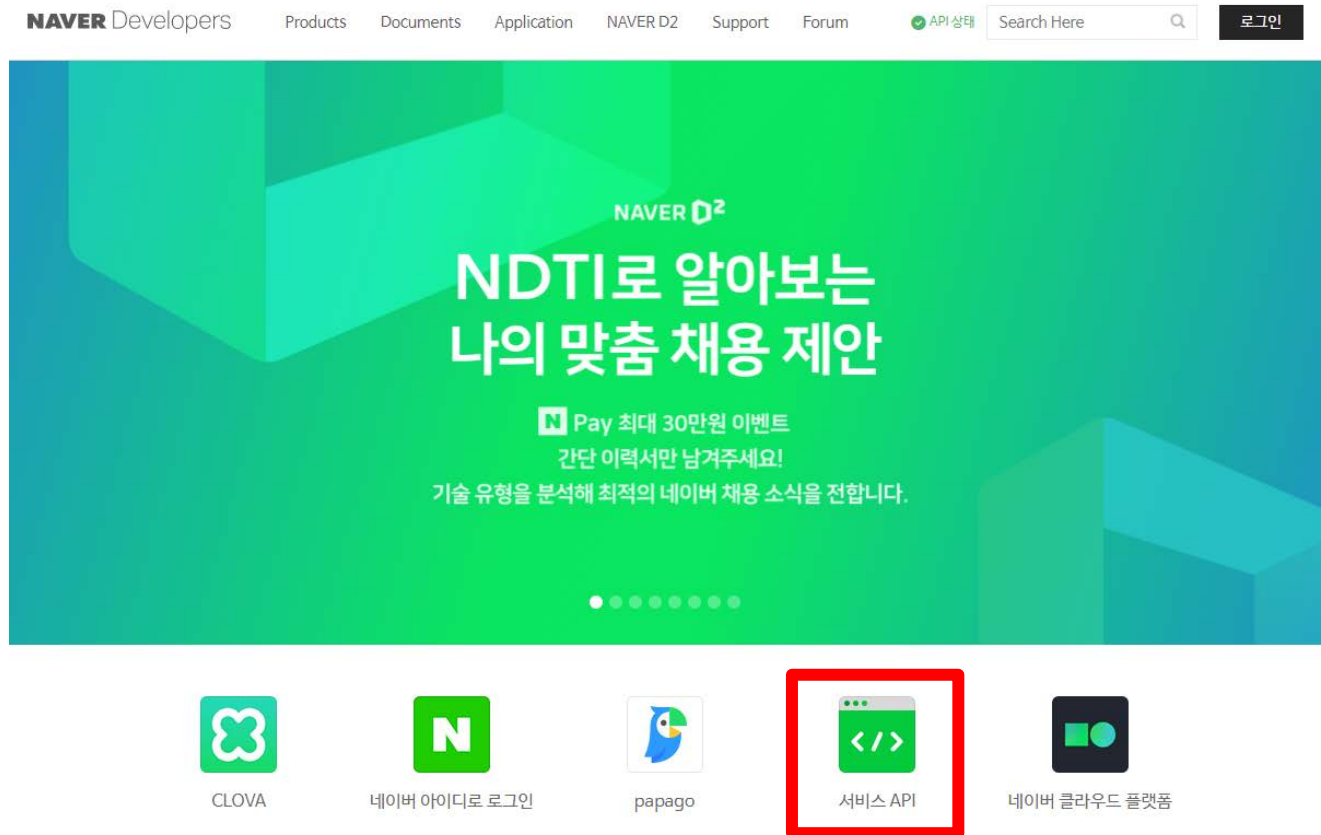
NAVER Developers Products Documents Application NAVER D2 Support Forum API 상태 Search Here 로그인

NAVER D2

NDTI로 알아보는
나의 맞춤 채용 제안

N Pay 최대 30만원 이벤트
간단 이력서만 남겨주세요!
기술 유형을 분석해 최적의 네이버 채용 소식을 전합니다.

CLOVA

N

네이버 아이디로 로그인

papago

</>

서비스 API

네이버 클라우드 플랫폼